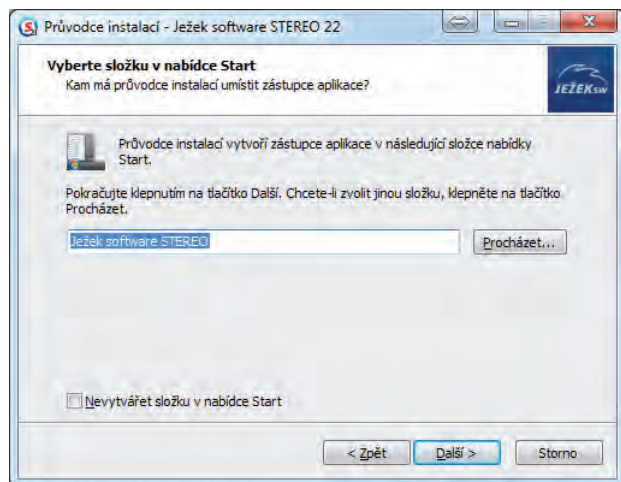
Průvodce instalací - Ježek software STEREO 22

Vyberte složku v nabídce Start
Kam má průvodce instalací umístit zástupce aplikace?

JEŽEKsw

Průvodce instalací vytvoří zástupce aplikace v následující složce nabídky Start.

Pokračujte klepnutím na tlačítko Další. Chcete-li zvolit jinou složku, klepněte na tlačítko Procházet.

Ježek software STEREO

Procházet...

Nevytvářet složku v nabídce Start

< Zpět

Další >

Storno